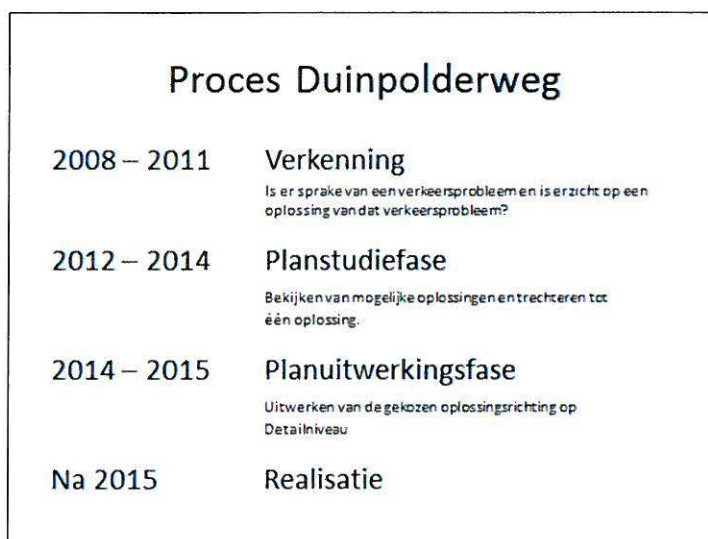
Proces Duinpolderweg

2008 – 2011 Verkenning
Is er sprake van een verkeersprobleem en is er zicht op een oplossing van dat verkeersprobleem?

2012 – 2014 Planstudiefase
Bekijken van mogelijke oplossingen en trechteren tot één oplossing.

2014 – 2015 Planuitwerkingsfase
Uitwerken van de gekozen oplossingsrichting op Detailniveau

Na 2015 Realisatie